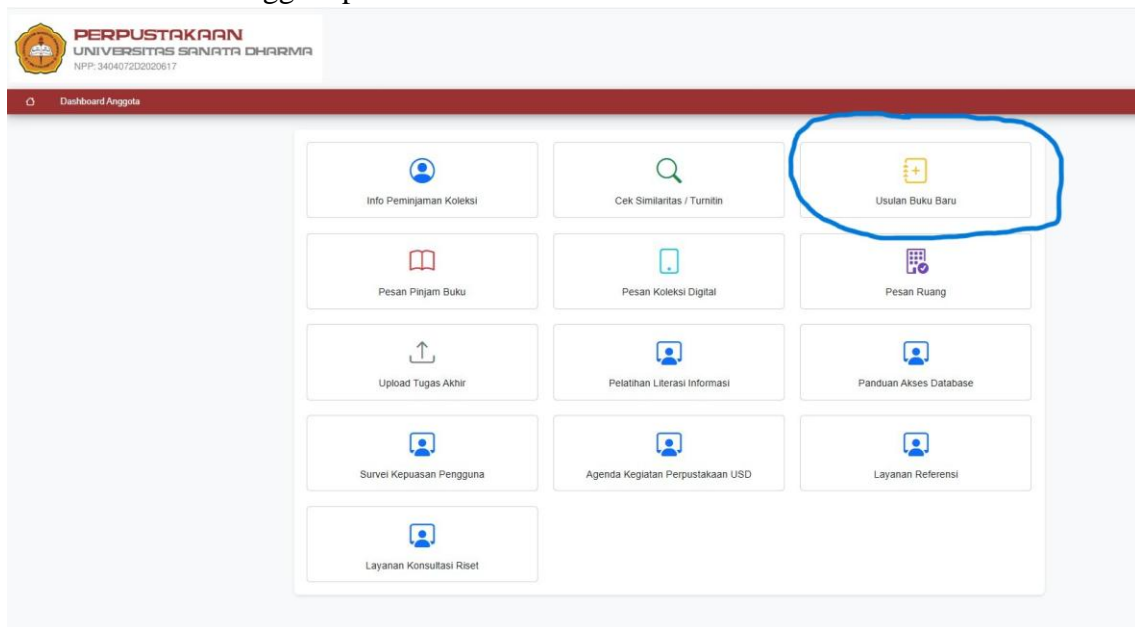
PERPUSTAKAAN
UNIVERSITAS SANATA DHARMA
NPP: 3404072D2020617

Dashboard Anggota

Info Peminjaman Koleksi

Cek Similaritas / Turnitin

Usulan Buku Baru

Pesan Pinjam Buku

Pesan Koleksi Digital

Pesan Ruang

Upload Tugas Akhir

Pelatihan Literasi Informasi

Panduan Akses Database

Survei Kepuasan Pengguna

Agenda Kegiatan Perpustakaan USD

Layanan Referensi

Layanan Konsultasi Riset